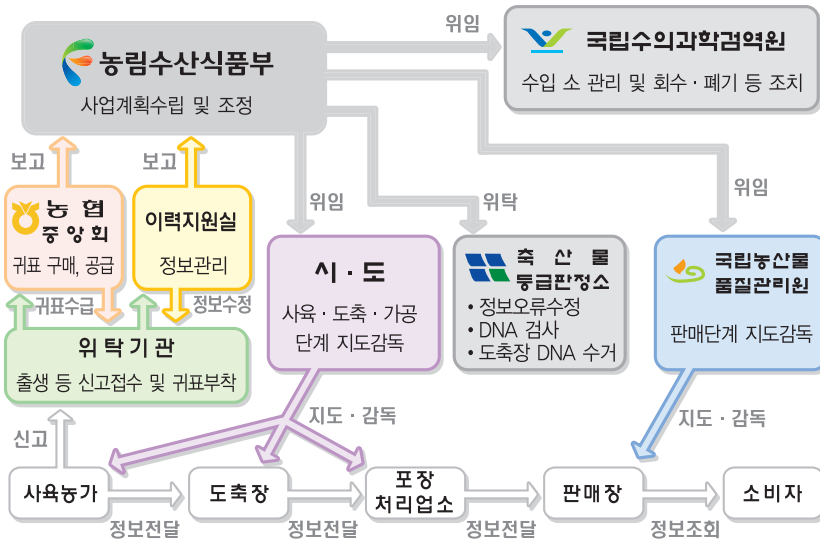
농림수산식품부
사업계획수립 및 조정

위임

국립수의과학검역원
수입 소 관리 및 회수 · 폐기 등 조치

보고
보고

위임
위탁
위임

농협
중앙회
귀표 구매, 공급

이력지원실
정보관리

시 · 도
사육 · 도축 · 가공 단계 지도감독

축산물
등급판정소
• 정보오류수정
• DNA 검사
• 도축장 DNA 수거

국립농산물
품질관리원
판매단계 지도감독

귀표수급
정보수정

위탁기관
출생 등 신고접수 및 귀표부착

지도 · 감독
지도 · 감독

신고

사육농가
도축장
포장
처리업소
판매장
소비자

정보전달
정보전달
정보전달
정보조회